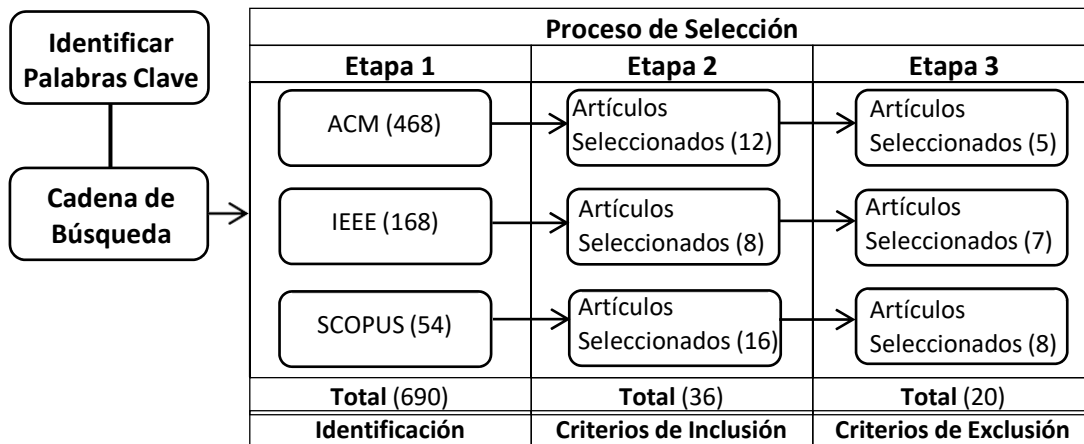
Identificar Palabras Clave

Cadena de Búsqueda

| Proceso de Selección | | |
|---|---|---|
| Etapa 1 | Etapa 2 | Etapa 3 |
| ACM (468) | Artículos Seleccionados (12) | Artículos Seleccionados (5) |
| IEEE (168) | Artículos Seleccionados (8) | Artículos Seleccionados (7) |
| SCOPUS (54) | Artículos Seleccionados (16) | Artículos Seleccionados (8) |
| **Total** (690) | **Total** (36) | **Total** (20) |
| Identificación | Criterios de Inclusión | Criterios de Exclusión |